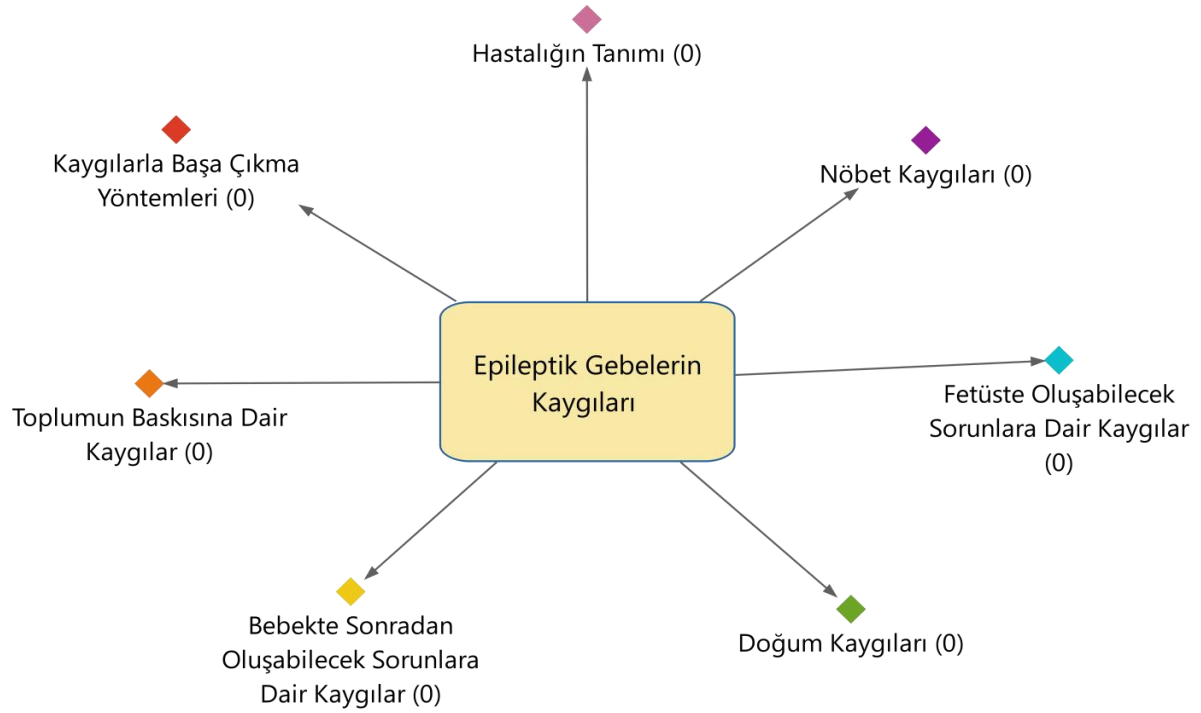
Hastalığın Tanımı (0)

Kaygılarla Başa Çıkma Yöntemleri (0)

Nöbet Kaygıları (0)

Epileptik Gebelerin Kaygıları

Toplumun Baskısına Dair Kaygılar (0)

Fetüste Oluşabilecek Sorunlara Dair Kaygılar (0)

Bebekte Sonradan Oluşabilecek Sorunlara Dair Kaygılar (0)

Doğum Kaygıları (0)